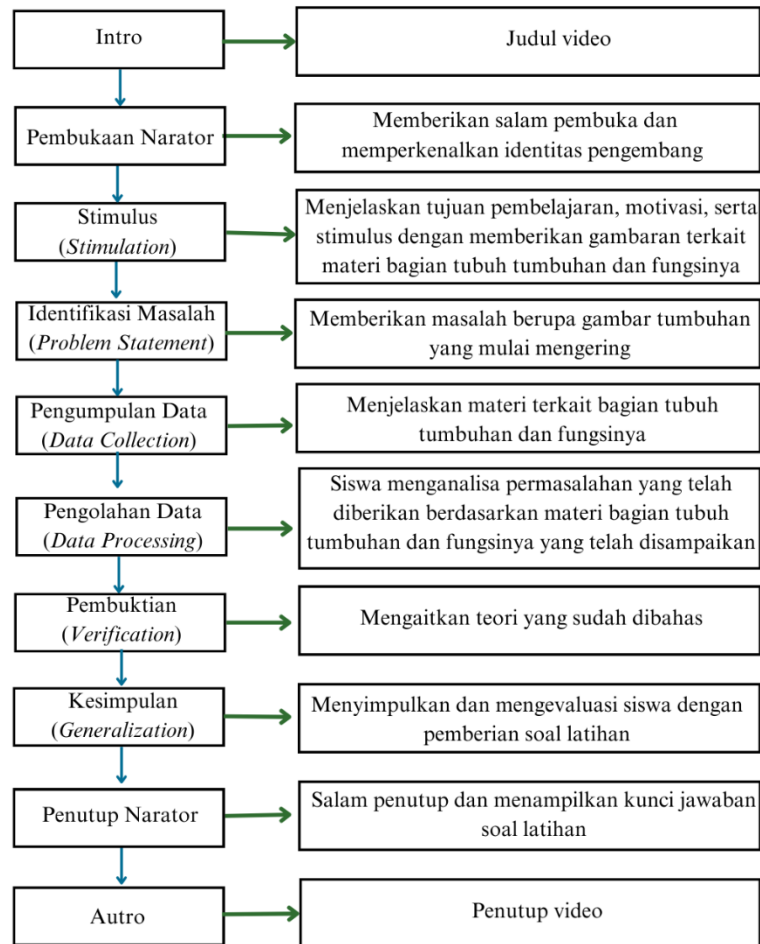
Intro

Judul video

Pembukaan Narator

Memberikan salam pembuka dan memperkenalkan identitas pengembang

Stimulus (Stimulation)

Menjelaskan tujuan pembelajaran, motivasi, serta stimulus dengan memberikan gambaran terkait materi bagian tubuh tumbuhan dan fungsinya

Identifikasi Masalah (Problem Statement)

Memberikan masalah berupa gambar tumbuhan yang mulai mengering

Pengumpulan Data (Data Collection)

Menjelaskan materi terkait bagian tubuh tumbuhan dan fungsinya

Pengolahan Data (Data Processing)

Siswa menganalisa permasalahan yang telah diberikan berdasarkan materi bagian tubuh tumbuhan dan fungsinya yang telah disampaikan

Pembuktian (Verification)

Mengaitkan teori yang sudah dibahas

Kesimpulan (Generalization)

Menyimpulkan dan mengevaluasi siswa dengan pemberian soal latihan

Penutup Narator

Salam penutup dan menampilkan kunci jawaban soal latihan

Autro

Penutup video